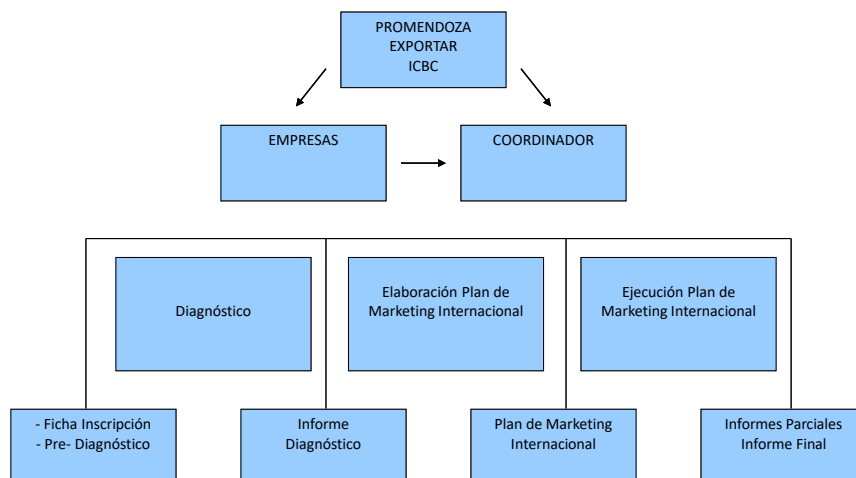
PROMENDOZA
EXPORTAR
ICBC

EMPRESAS

COORDINADOR

Diagnóstico

Elaboración Plan de Marketing Internacional

Ejecución Plan de Marketing Internacional

- Ficha Inscripción
- Pre- Diagnóstico

Informe Diagnóstico

Plan de Marketing Internacional

Informes Parciales
Informe Final